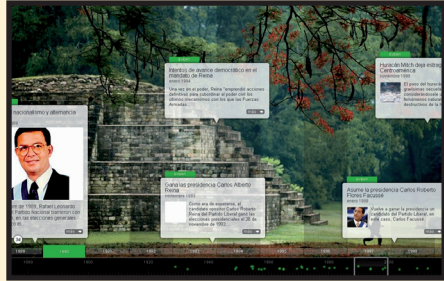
Intentos de avance democrático en el mandato de Reina
enero 1994
Una vez en el poder, Reina "emprendió acciones positivas para consolidar el poder civil los últimos vencedores con los que las Fuerzas Armadas...

Huracán Mitch deja infraestructura Centroamérica
noviembre 1998
...

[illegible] nacionalismo y alternancia

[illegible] de 1989, Rafael Leonardo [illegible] Partido Nacional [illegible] en las elecciones generales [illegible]

Gana la presidencia Carlos Alberto Reina
noviembre 1993
Como era de esperarse, el candidato opositor Carlos Roberto Reina del Partido Liberal gana las elecciones presidenciales el 28 de noviembre de 1993...

Asume la presidencia Carlos Roberto Flores Facussé
noviembre 1998
Vuelve a ganar la presidencia un candidato del Partido Liberal, en este caso, Carlos Facussé

1989
1990
1995
2000